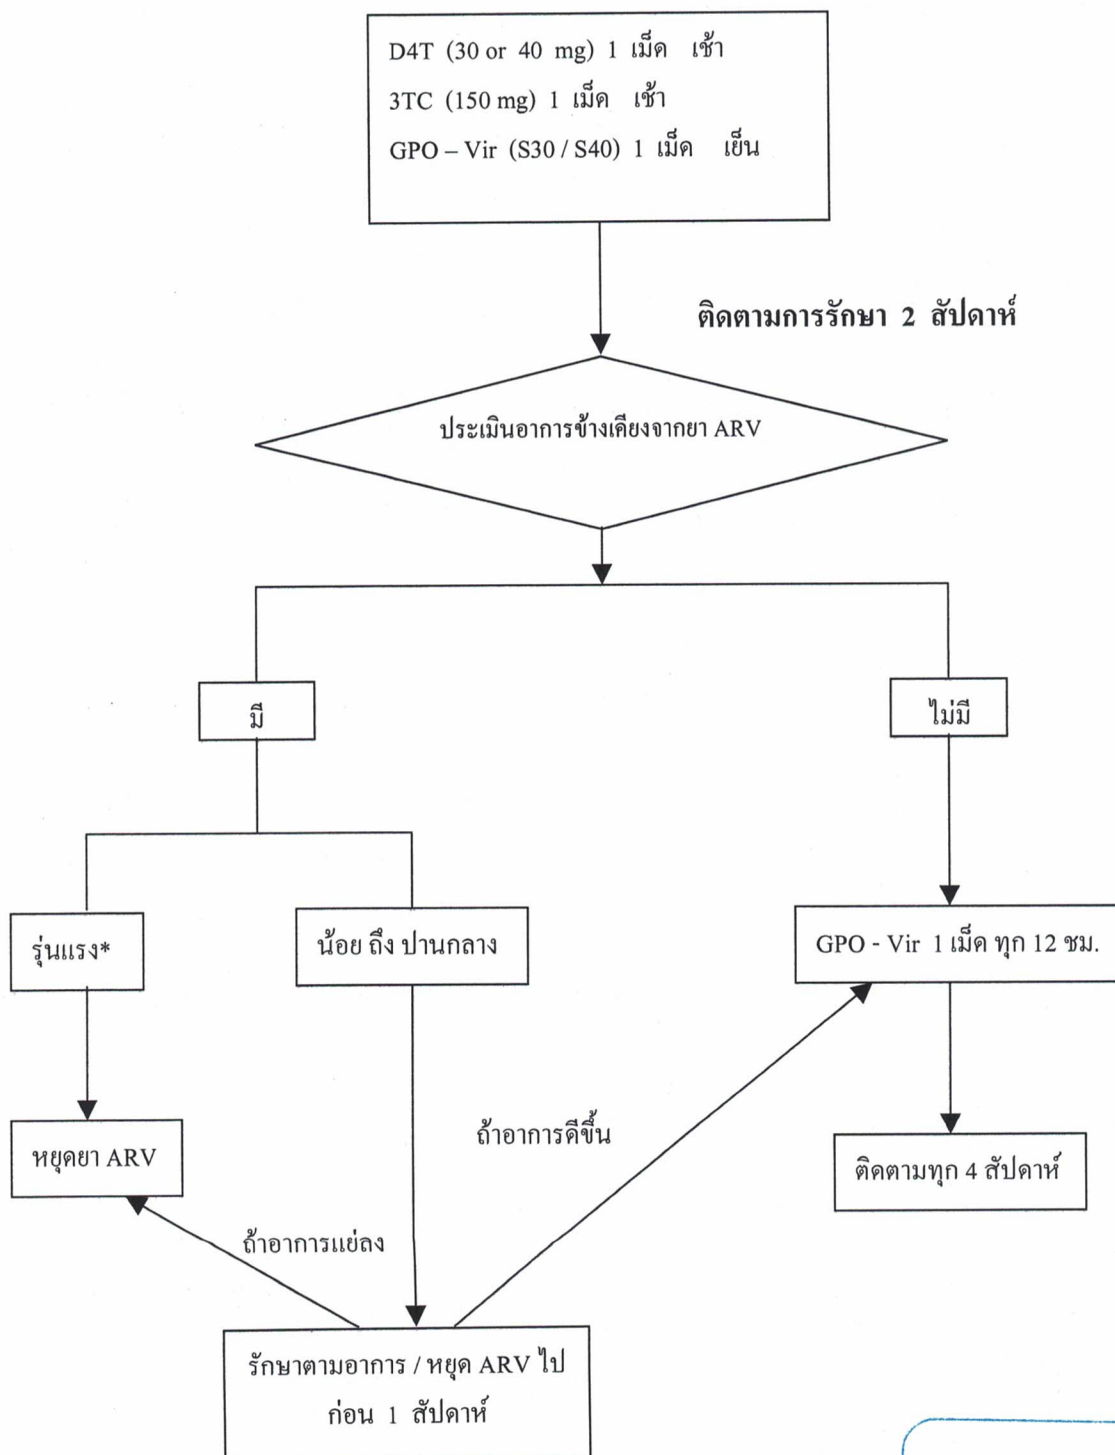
D4T (30 or 40 mg) 1 เม็ด เช้า
3TC (150 mg) 1 เม็ด เช้า
GPO – Vir (S30 / S40) 1 เม็ด เย็น

ติดตามการรักษา 2 สัปดาห์

ประเมินอาการข้างเคียงจากยา ARV

มี

ไม่มี

รุ่นแรง*

น้อย ถึง ปานกลาง

GPO - Vir 1 เม็ด ทุก 12 ชม.

หยุดยา ARV

ถ้าอาการดีขึ้น

ติดตามทุก 4 สัปดาห์

ถ้าอาการแย่ลง

รักษาตามอาการ / หยุด ARV ไป ก่อน 1 สัปดาห์